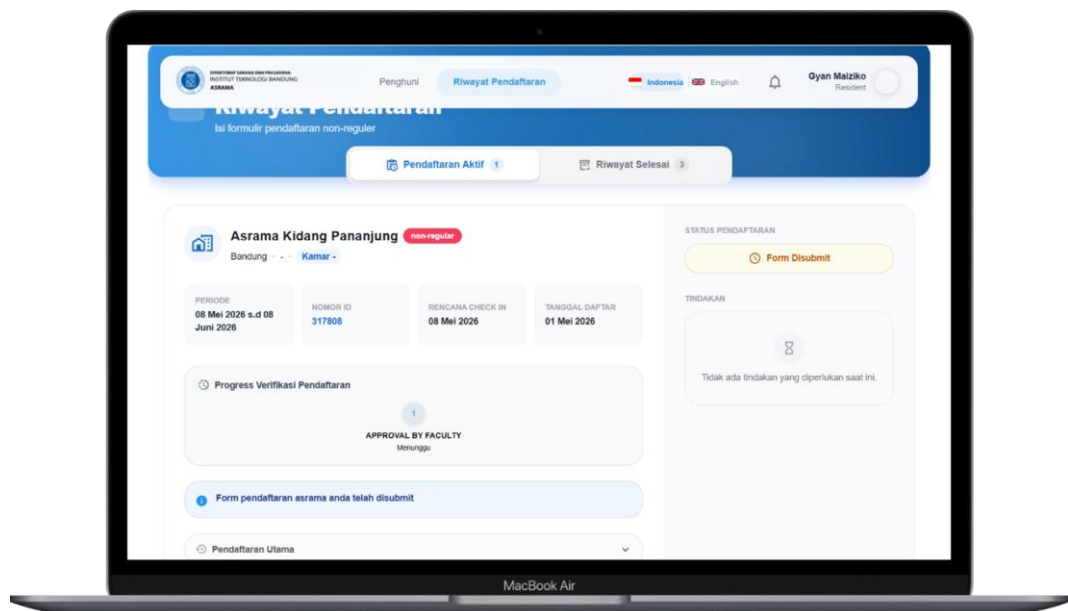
DIREKTORAT SARANA DAN PRASARANA
INSTITUT TEKNOLOGI BANDUNG
ASRAMA

Penghuni Riwayat Pendaftaran

Indonesia English

Gyan Maiziko
Resident

Riwayat Pendaftaran
Isi formulir pendaftaran non-reguler

Pendaftaran Aktif 1 Riwayat Selesai 3

Asrama Kidang Pananjung non-regular
Bandung - - Kamar -

PERIODE
08 Mei 2026 s.d 08 Juni 2026

NOMOR ID
317808

RENCANA CHECK IN
08 Mei 2026

TANGGAL DAFTAR
01 Mei 2026

Progress Verifikasi Pendaftaran

1
APPROVAL BY FACULTY
Menunggu

Form pendaftaran asrama anda telah disubmit

Pendaftaran Utama

STATUS PENDAFTARAN
Form Disubmit

TINDAKAN
Tidak ada tindakan yang diperlukan saat ini.

MacBook Air